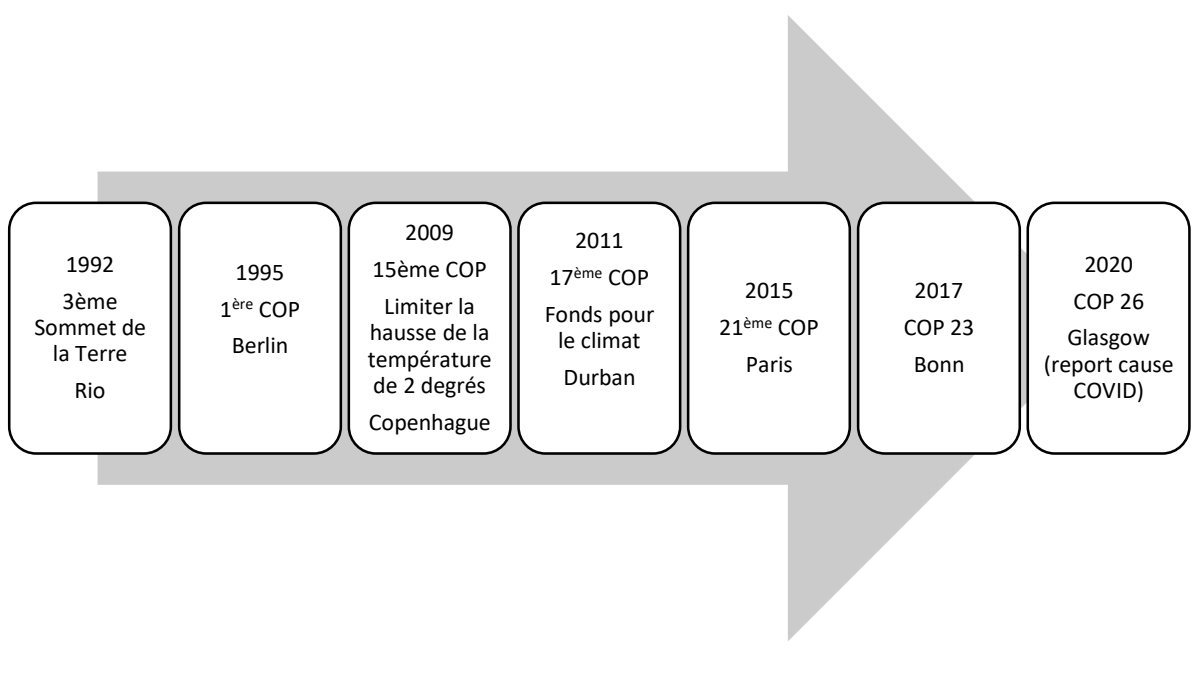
1992
3ème Sommet de la Terre
Rio

1995
1$^{ère}$ COP
Berlin

2009
15ème COP
Limiter la hausse de la température de 2 degrés
Copenhague

2011
17$^{ème}$ COP
Fonds pour le climat
Durban

2015
21$^{ème}$ COP
Paris

2017
COP 23
Bonn

2020
COP 26
Glasgow (report cause COVID)